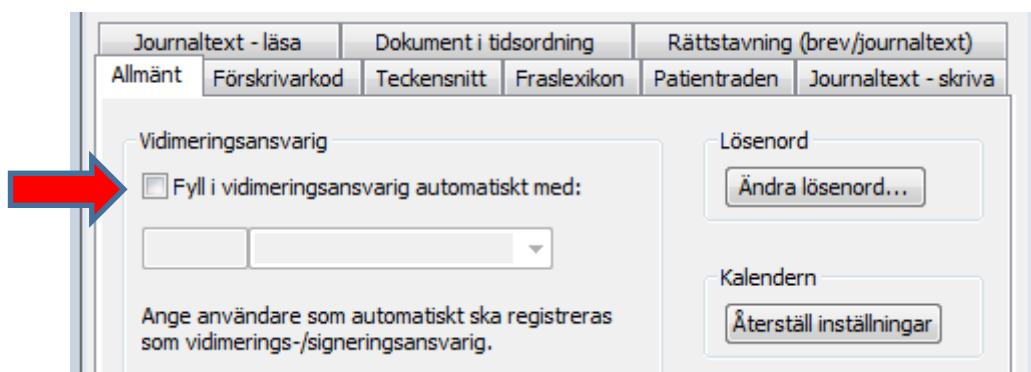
Journaltext - läsa | Dokument i tidsordning | Rättstavning (brev/journaltext)
Allmänt | Förskrivarkod | Teckensnitt | Fraslexikon | Patientraden | Journaltext - skriva

Vidimeringsansvarig

Fyll i vidimeringsansvarig automatiskt med:

Ange användare som automatiskt ska registreras som vidimerings-/signeringsansvarig.

Lösenord

Ändra lösenord...

Kalendern

Återställ inställningar